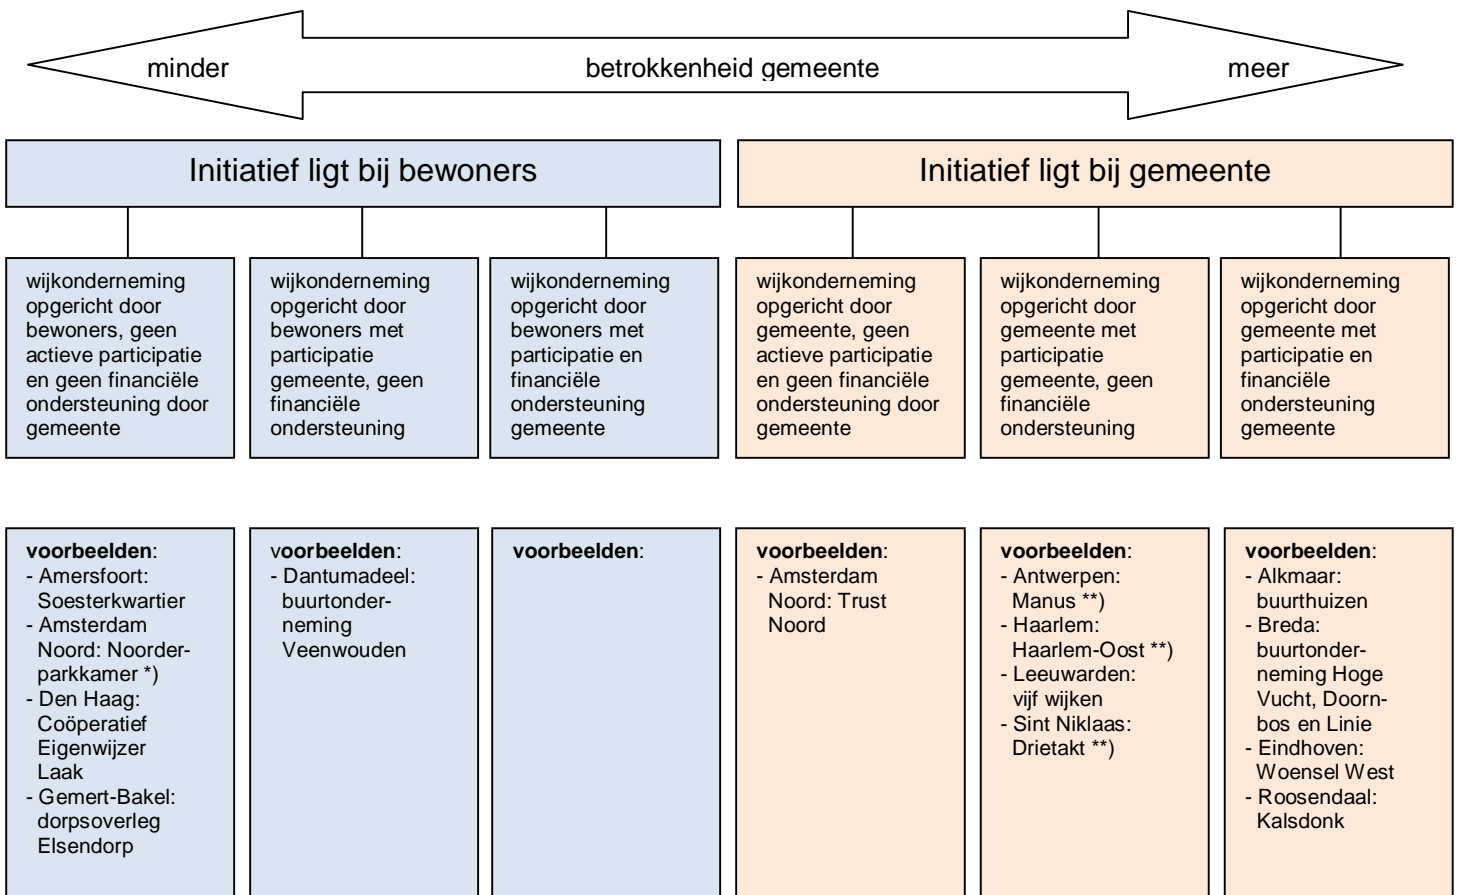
minder betrokkenheid gemeente meer

Initiatief ligt bij bewoners

Initiatief ligt bij gemeente

wijkonderneming opgericht door bewoners, geen actieve participatie en geen financiële ondersteuning door gemeente

wijkonderneming opgericht door bewoners met participatie gemeente, geen financiële ondersteuning

wijkonderneming opgericht door bewoners met participatie en financiële ondersteuning gemeente

wijkonderneming opgericht door gemeente, geen actieve participatie en geen financiële ondersteuning door gemeente

wijkonderneming opgericht door gemeente met participatie gemeente, geen financiële ondersteuning

wijkonderneming opgericht door gemeente met participatie en financiële ondersteuning gemeente

**voorbeelden**:
- Amersfoort: Soesterkwartier
- Amsterdam Noord: Noorderparkkamer *)
- Den Haag: Coöperatief Eigenwijzer Laak
- Gemert-Bakel: dorpsoverleg Elsendorp

v**oorbeelden**:
- Dantumadeel: buurtonderneming Veenwouden

**voorbeelden**:

**voorbeelden**:
- Amsterdam Noord: Trust Noord

**voorbeelden**:
- Antwerpen: Manus **)
- Haarlem: Haarlem-Oost **)
- Leeuwarden: vijf wijken
- Sint Niklaas: Drietakt **)

**voorbeelden**:
- Alkmaar: buurthuizen
- Breda: buurtonderneming Hoge Vucht, Doornbos en Linie
- Eindhoven: Woensel West
- Roosendaal: Kalsdonk